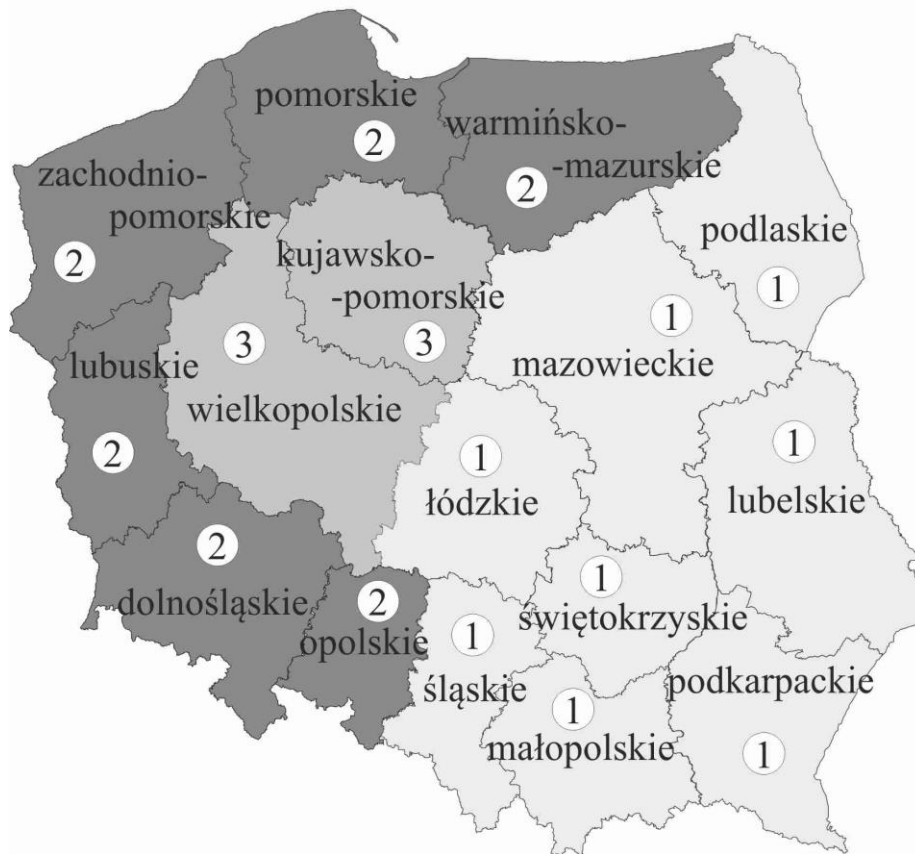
pomorskie
2
warmińsko-
-mazurskie
2
zachodnio-
pomorskie
2
kujawsko-
-pomorskie
3
podlaskie
1
1
lubuskie
3
mazowieckie
wielkopolskie
2
1
1
łódzkie
lubelskie
2
1
dolnośląskie
2
opolskie
1
świętokrzyskie
śląskie
1
podkarpackie
małopolskie
1